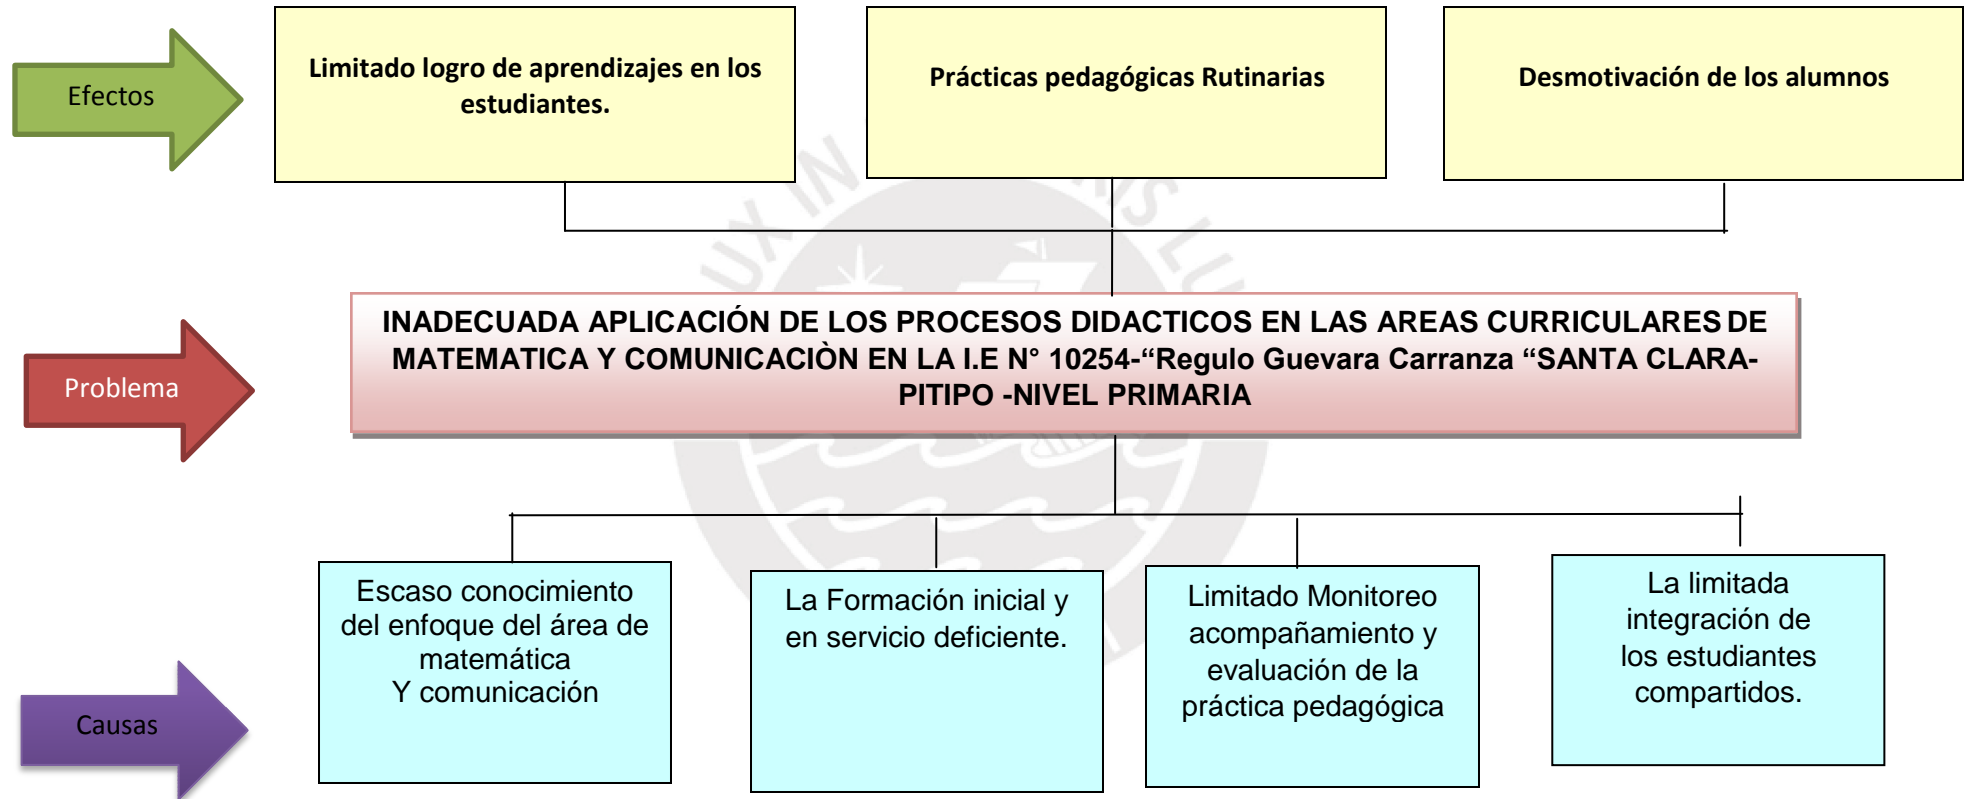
Efectos

Limitado logro de aprendizajes en los estudiantes.

Prácticas pedagógicas Rutinarias

Desmotivación de los alumnos

Problema

INADECUADA APLICACIÓN DE LOS PROCESOS DIDACTICOS EN LAS AREAS CURRICULARES DE MATEMATICA Y COMUNICACIÒN EN LA I.E N° 10254-“Regulo Guevara Carranza “SANTA CLARA-PITIPO -NIVEL PRIMARIA

Causas

Escaso conocimiento del enfoque del área de matemática Y comunicación

La Formación inicial y en servicio deficiente.

Limitado Monitoreo acompañamiento y evaluación de la práctica pedagógica

La limitada integración de los estudiantes compartidos.